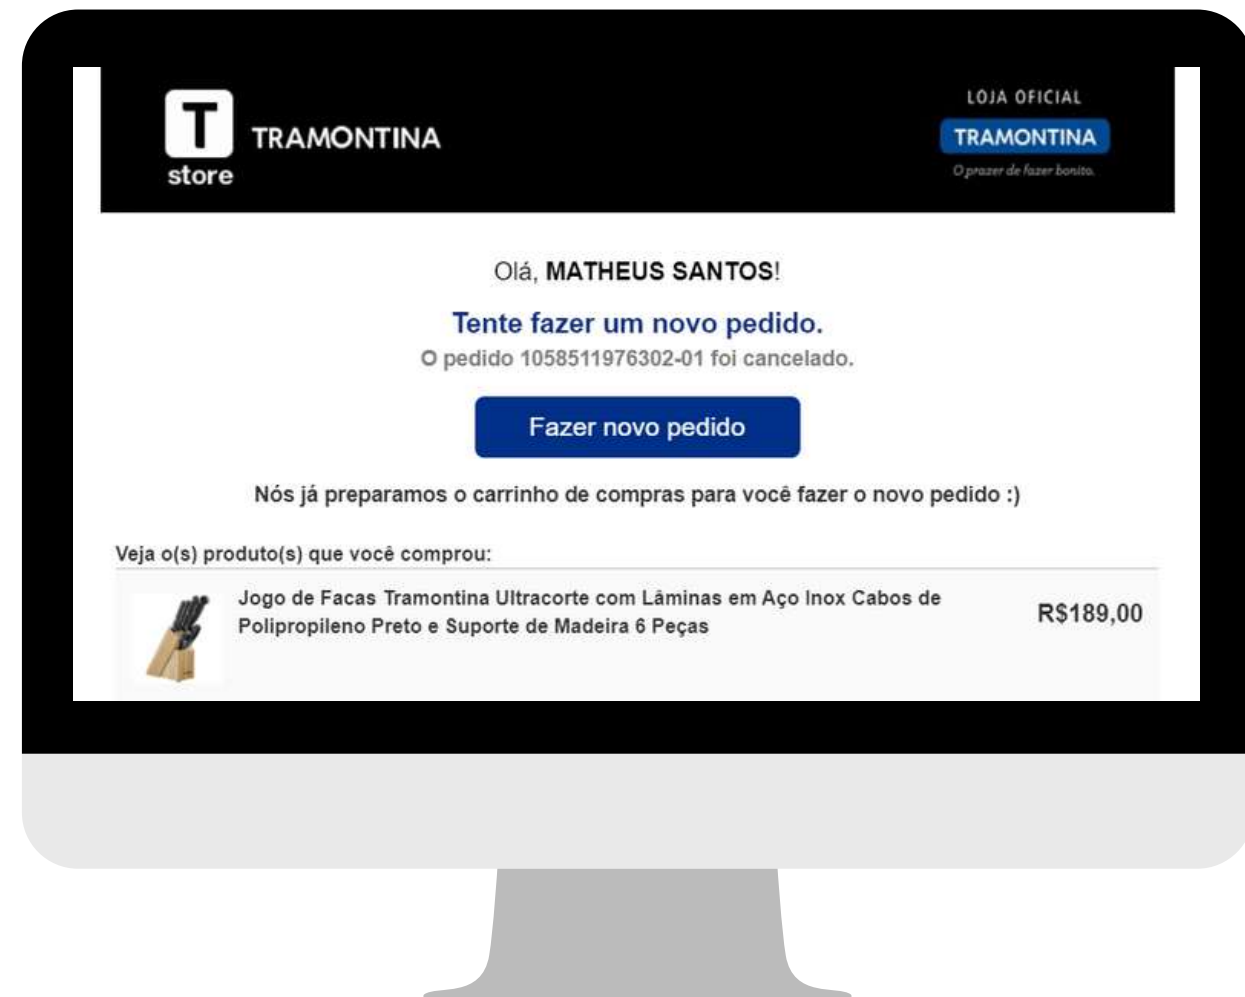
T
store
TRAMONTINA

LOJA OFICIAL
TRAMONTINA
O prazer de fazer bonito.

Olá, MATHEUS SANTOS!

Tente fazer um novo pedido.
O pedido 1058511976302-01 foi cancelado.

Fazer novo pedido

Nós já preparamos o carrinho de compras para você fazer o novo pedido :)

Veja o(s) produto(s) que você comprou:

Jogo de Facas Tramontina Ultracorte com Lâminas em Aço Inox Cabos de Polipropileno Preto e Suporte de Madeira 6 Peças

R$189,00